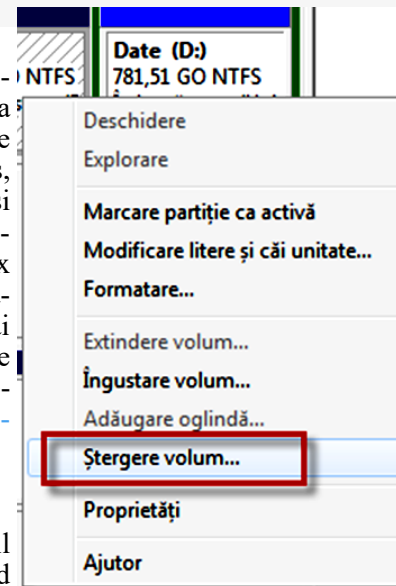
NTFS

Date (D:)
781,51 GO NTFS

Deschidere
Explorare
Marcare partiție ca activă
Modificare litere și căi unitate...
Formatare...
Extindere volum...
Îngustare volum...
Adăugare oglindă...
Ștergere volum...
Proprietăți
Ajutor